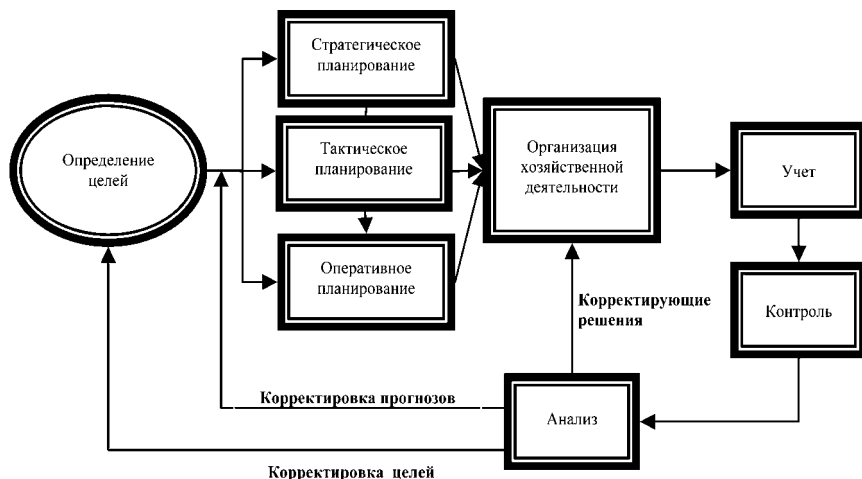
Определение целей

Стратегическое планирование

Тактическое планирование

Оперативное планирование

Организация хозяйственной деятельности

Учет

Контроль

Корректирующие решения

Корректировка прогнозов

Анализ

Корректировка целей